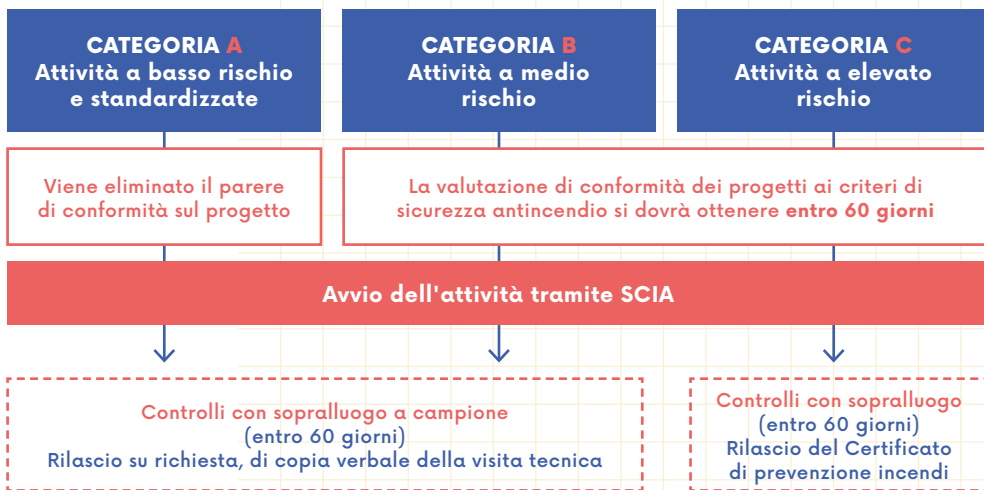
CATEGORIA A
Attività a basso rischio e standardizzate

CATEGORIA B
Attività a medio rischio

CATEGORIA C
Attività a elevato rischio

Viene eliminato il parere di conformità sul progetto

La valutazione di conformità dei progetti ai criteri di sicurezza antincendio si dovrà ottenere entro 60 giorni

Avvio dell'attività tramite SCIA

Controlli con sopralluogo a campione
(entro 60 giorni)
Rilascio su richiesta, di copia verbale della visita tecnica

Controlli con sopralluogo
(entro 60 giorni)
Rilascio del Certificato di prevenzione incendi